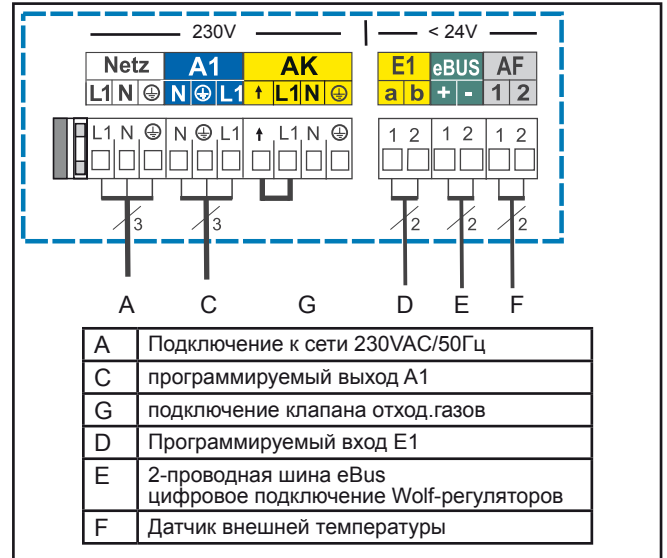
230V

< 24V

| Netz | | | A1 | | | AK | | | | E1 | | eBUS | | AF | |
|---|---|---|---|---|---|---|---|---|---|---|---|---|---|---|---|
| L1 | N | ⏚ | N | ⏚ | L1 | ↑ | L1 | N | ⏚ | a | b | + | - | 1 | 2 |

L1 N ⏚ N ⏚ L1 ↑ L1 N ⏚

1 2 1 2 1 2

3 3 2 2 2

A C G D E F

| | |
|---|---|
| A | Подключение к сети 230VAC/50Гц |
| C | программируемый выход A1 |
| G | подключение клапана отход.газов |
| D | Программируемый вход E1 |
| E | 2-проводная шина eBus цифровое подключение Wolf-регуляторов |
| F | Датчик внешней температуры |